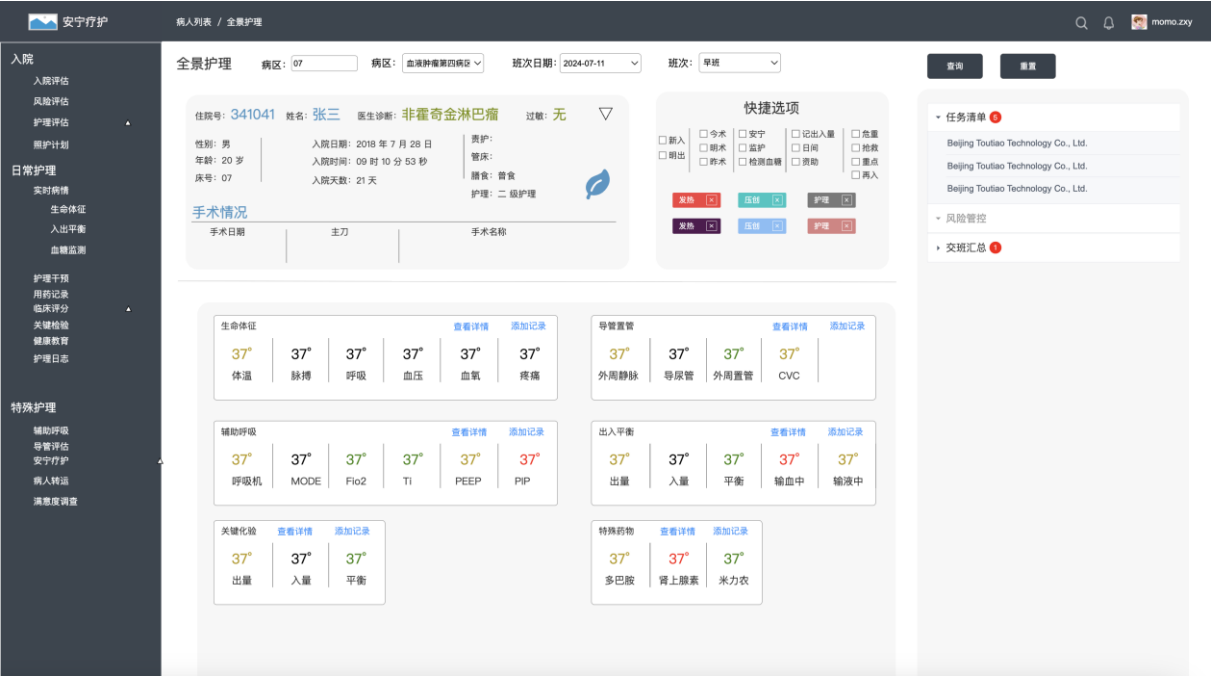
安宁疗护

病人列表 / 全景护理

momo.zxy

入院
入院评估
风险评估
护理评估
照护计划

日常护理
实时病情
生命体征
入出平衡
血糖监测

护理干预
用药记录
临床评分
关键检验
健康教育
护理日志

特殊护理
辅助呼吸
导管评估
安宁疗护
病人转运
满意度调查

全景护理 病区: 07 病区: 血液肿瘤第四病区 班次日期: 2024-07-11 班次: 早班 查询 重置

住院号: 341041 姓名: 张三 医生诊断: 非霍奇金淋巴瘤 过敏: 无

性别: 男
年龄: 20 岁
床号: 07

入院日期: 2018 年 7 月 28 日
入院时间: 09 时 10 分 53 秒
入院天数: 21 天

责护:
管床:
膳食: 普食
护理: 二 级护理

手术情况

| 手术日期 | 主刀 | 手术名称 |
|---|---|---|

快捷选项

☐ 新入 ☐ 明出 ☐ 今术 ☐ 明术 ☐ 昨术 ☐ 安宁 ☐ 监护 ☐ 检测血糖 ☐ 记出入量 ☐ 日间 ☐ 资助 ☐ 危重 ☐ 抢救 ☐ 重点 ☐ 再入

发热 × 压创 × 护理 ×
发热 × 压创 × 护理 ×

生命体征 查看详情 添加记录

| 37° | 37° | 37° | 37° | 37° | 37° |
|---|---|---|---|---|---|
| 体温 | 脉搏 | 呼吸 | 血压 | 血氧 | 疼痛 |

导管置管 查看详情 添加记录

| 37° | 37° | 37° | 37° |
|---|---|---|---|
| 外周静脉 | 导尿管 | 外周置管 | CVC |

辅助呼吸 查看详情 添加记录

| 37° | 37° | 37° | 37° | 37° | 37° |
|---|---|---|---|---|---|
| 呼吸机 | MODE | Fio2 | Ti | PEEP | PIP |

出入平衡 查看详情 添加记录

| 37° | 37° | 37° | 37° | 37° |
|---|---|---|---|---|
| 出量 | 入量 | 平衡 | 输血中 | 输液中 |

关键化验 查看详情 添加记录

| 37° | 37° | 37° |
|---|---|---|
| 出量 | 入量 | 平衡 |

特殊药物 查看详情 添加记录

| 37° | 37° | 37° |
|---|---|---|
| 多巴胺 | 肾上腺素 | 米力农 |

任务清单 5
Beijing Toutiao Technology Co., Ltd.
Beijing Toutiao Technology Co., Ltd.
Beijing Toutiao Technology Co., Ltd.
风险管控
交班汇总 1